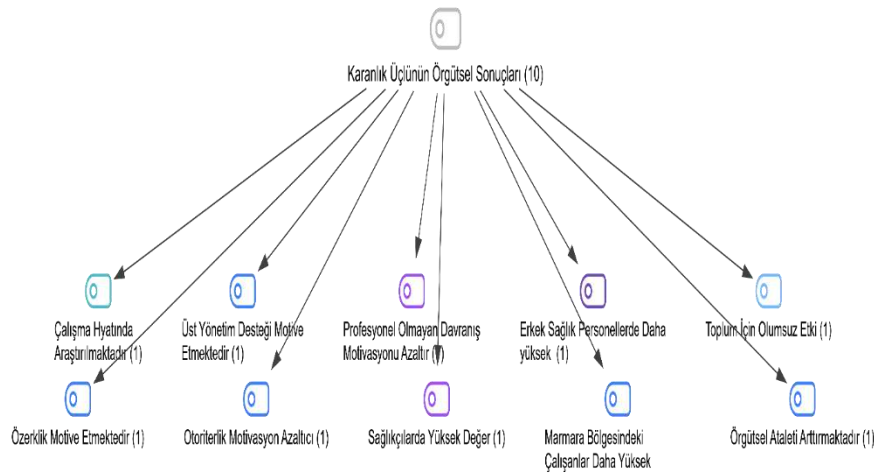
Karanlık Üçlünün Örgütsel Sonuçları (10)

Çalışma Hyatında Araştırılmaktadır (1)

Üst Yönetim Desteği Motive Etmektedir (1)

Profesyonel Olmayan Davranış Motivasyonu Azaltır (1)

Erkek Sağlık Personellerde Daha yüksek (1)

Toplum İçin Olumsuz Etki (1)

Özerklik Motive Etmektedir (1)

Otoriterlik Motivasyon Azaltıcı (1)

Sağlıkçılarda Yüksek Değer (1)

Marmara Bölgesindeki Çalışanlar Daha Yüksek

Örgütsel Ataleti Arttırmaktadır (1)